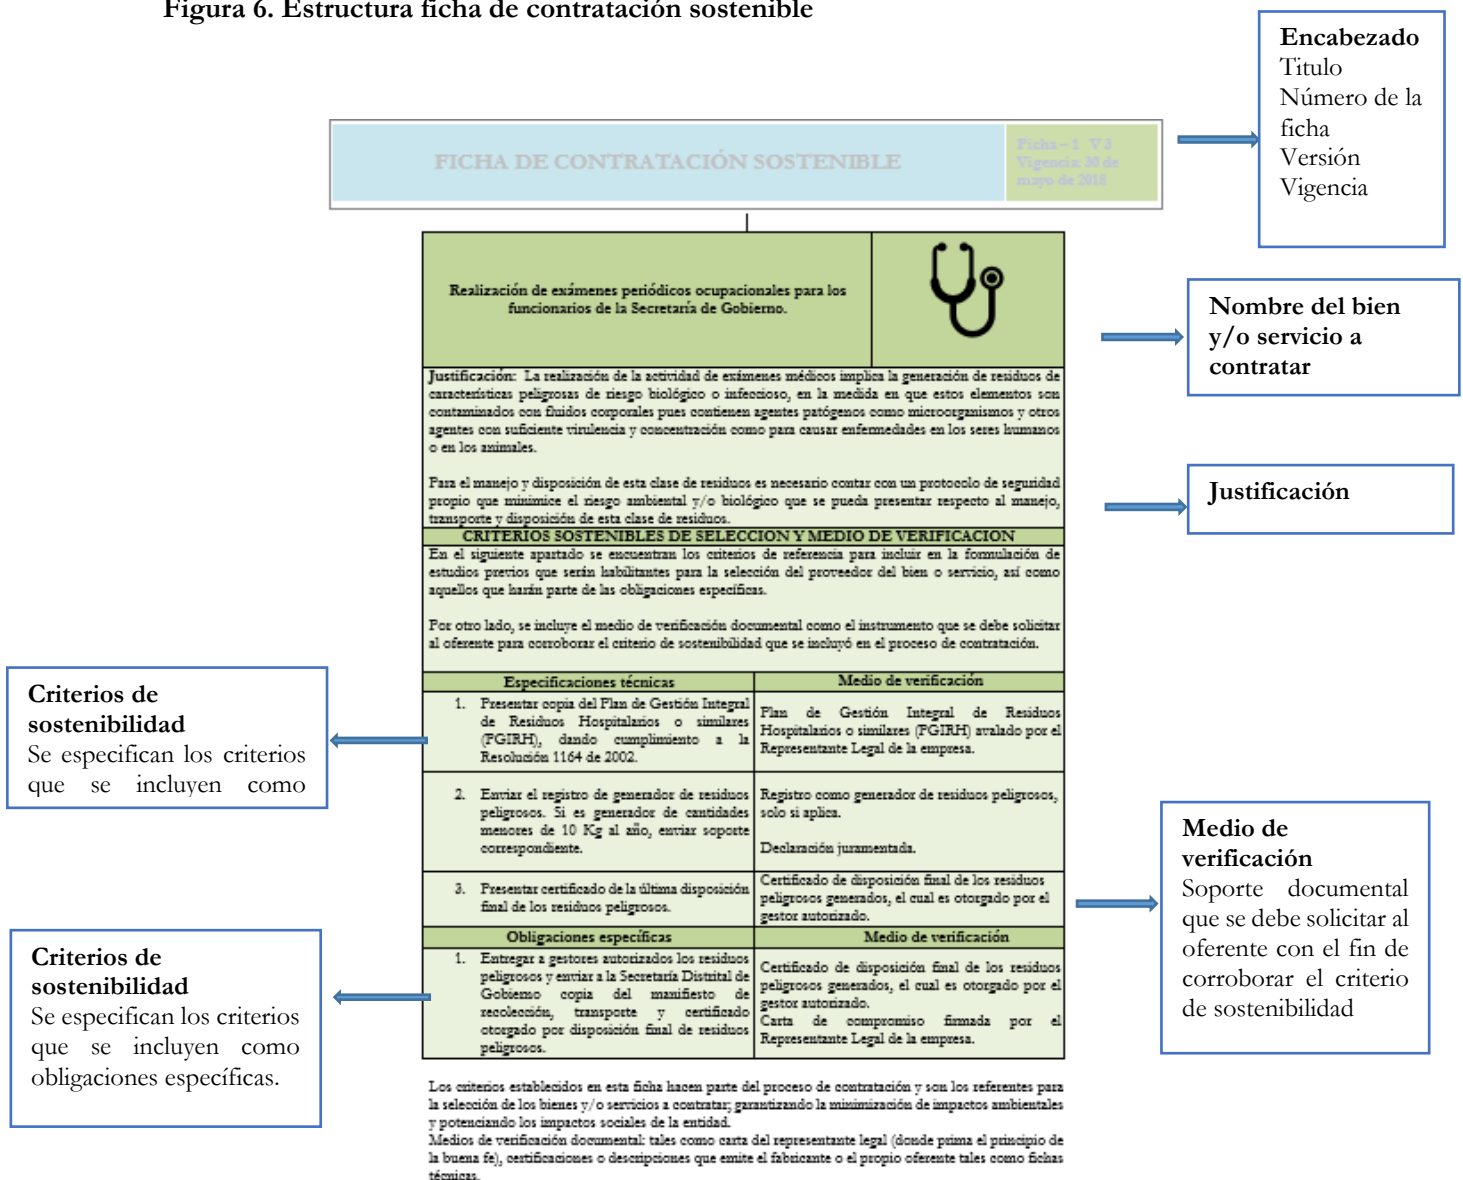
Figura 6. Estructura ficha de contratación sostenible

Encabezado
Titulo
Número de la ficha
Versión
Vigencia

FICHA DE CONTRATACIÓN SOSTENIBLE

Ficha – 1 V3
Vigencia: 30 de mayo de 2018

Realización de exámenes periódicos ocupacionales para los funcionarios de la Secretaría de Gobierno.

Nombre del bien y/o servicio a contratar

Justificación: La realización de la actividad de exámenes médicos implica la generación de residuos de características peligrosas de riesgo biológico o infeccioso, en la medida en que estos elementos son contaminados con fluidos corporales pues contienen agentes patógenos como microorganismos y otros agentes con suficiente virulencia y concentración como para causar enfermedades en los seres humanos o en los animales.

Para el manejo y disposición de esta clase de residuos es necesario contar con un protocolo de seguridad propio que minimice el riesgo ambiental y/o biológico que se pueda presentar respecto al manejo, transporte y disposición de esta clase de residuos.

Justificación

CRITERIOS SOSTENIBLES DE SELECCION Y MEDIO DE VERIFICACION

En el siguiente apartado se encuentran los criterios de referencia para incluir en la formulación de estudios previos que serán habilitantes para la selección del proveedor del bien o servicio, así como aquellos que harán parte de las obligaciones específicas.

Por otro lado, se incluye el medio de verificación documental como el instrumento que se debe solicitar al oferente para corroborar el criterio de sostenibilidad que se incluyó en el proceso de contratación.

| Especificaciones técnicas | Medio de verificación |
|---|---|
| 1. Presentar copia del Plan de Gestión Integral de Residuos Hospitalarios o similares (PGIRH), dando cumplimiento a la Resolución 1164 de 2002. | Plan de Gestión Integral de Residuos Hospitalarios o similares (PGIRH) avalado por el Representante Legal de la empresa. |
| 2. Enviar el registro de generador de residuos peligrosos. Si es generador de cantidades menores de 10 Kg al año, enviar soporte correspondiente. | Registro como generador de residuos peligrosos, solo si aplica. Declaración juramentada. |
| 3. Presentar certificado de la última disposición final de los residuos peligrosos. | Certificado de disposición final de los residuos peligrosos generados, el cual es otorgado por el gestor autorizado. |
| Obligaciones específicas | Medio de verificación |
| 1. Entregar a gestores autorizados los residuos peligrosos y enviar a la Secretaría Distrital de Gobierno copia del manifiesto de recolección, transporte y certificado otorgado por disposición final de residuos peligrosos. | Certificado de disposición final de los residuos peligrosos generados, el cual es otorgado por el gestor autorizado. Carta de compromiso firmada por el Representante Legal de la empresa. |

Criterios de sostenibilidad
Se especifican los criterios que se incluyen como

Medio de verificación
Soporte documental que se debe solicitar al oferente con el fin de corroborar el criterio de sostenibilidad

Criterios de sostenibilidad
Se especifican los criterios que se incluyen como obligaciones específicas.

Los criterios establecidos en esta ficha hacen parte del proceso de contratación y son los referentes para la selección de los bienes y/o servicios a contratar; garantizando la minimización de impactos ambientales y potenciando los impactos sociales de la entidad.
Medios de verificación documental: tales como carta del representante legal (donde prima el principio de la buena fe), certificaciones o descripciones que emite el fabricante o el propio oferente tales como fichas técnicas.